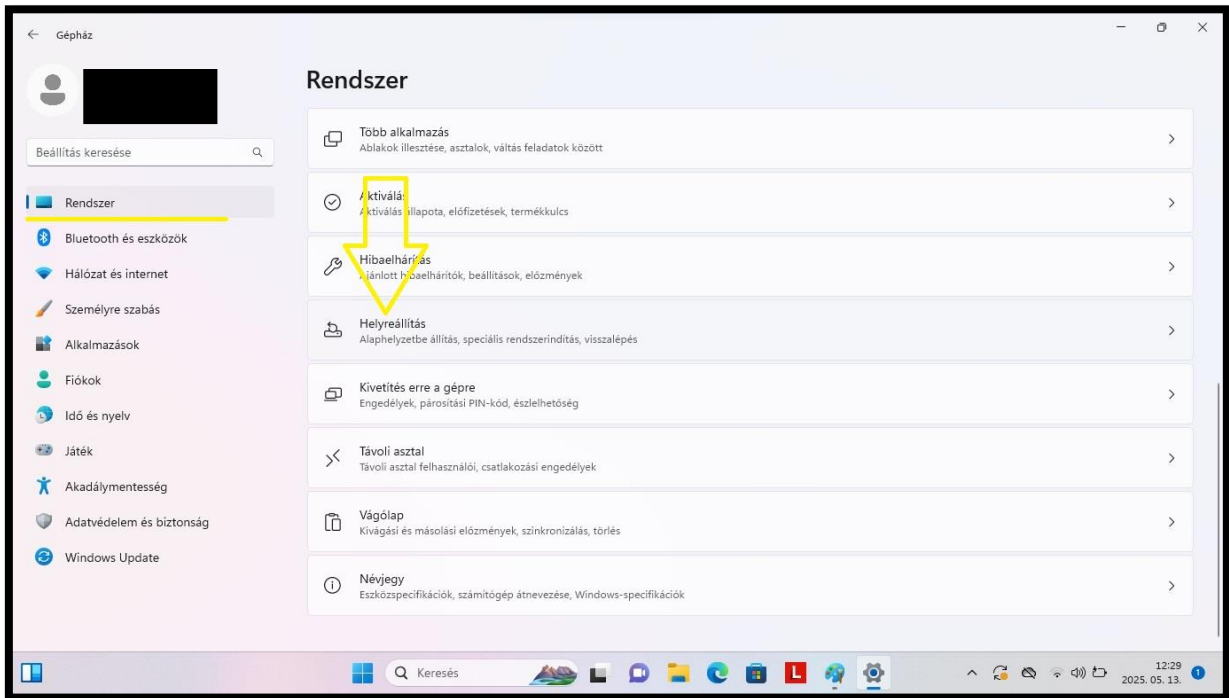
Gépház

Beállítás keresése

Rendszer
Bluetooth és eszközök
Hálózat és internet
Személyre szabás
Alkalmazások
Fiókok
Idő és nyelv
Játék
Akadálymentesség
Adatvédelem és biztonság
Windows Update

Rendszer

Több alkalmazás
Ablakok illesztése, asztalok, váltás feladatok között

Aktiválás
Aktiválás állapota, előfizetések, termékkulcs

Hibaelhárítás
Ajánlott hibaelhárítók, beállítások, előzmények

Helyreállítás
Alaphelyzetbe állítás, speciális rendszerindítás, visszalépés

Kivetítés erre a gépre
Engedélyek, párosítási PIN-kód, észlelhetőség

Távoli asztal
Távoli asztal felhasználói, csatlakozási engedélyek

Vágólap
Kivágási és másolási előzmények, szinkronizálás, törlés

Névjegy
Eszközspecifikációk, számítógép átnevezése, Windows-specifikációk

Keresés

12:29
2025. 05. 13.